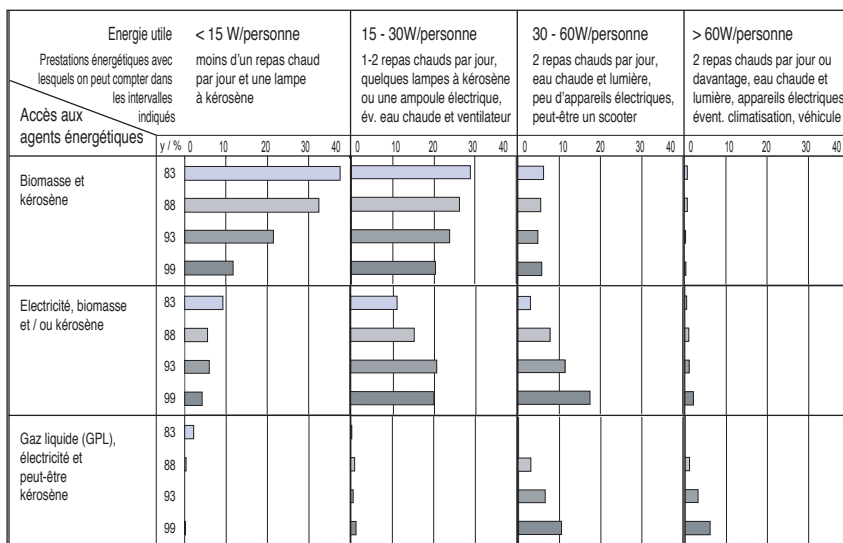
Energie utile
Prestations énergétiques avec lesquels on peut compter dans les intervalles indiqués
Accès aux agents énergétiques

< 15 W/personne
moins d'un repas chaud par jour et une lampe à kérosène

15 - 30W/personne
1-2 repas chauds par jour, quelques lampes à kérosène ou une ampoule électrique, év. eau chaude et ventilateur

30 - 60W/personne
2 repas chauds par jour, eau chaude et lumière, peu d'appareils électriques, peut-être un scooter

> 60W/personne
2 repas chauds par jour ou davantage, eau chaude et lumière, appareils électriques, évent. climatisation, véhicule

y / %
0 10 20 30 40
0 10 20 30 40
0 10 20 30 40
0 10 20 30 40

Biomasse et kérosène
83
88
93
99

Electricité, biomasse et / ou kérosène
83
88
93
99

Gaz liquide (GPL), électricité et peut-être kérosène
83
88
93
99